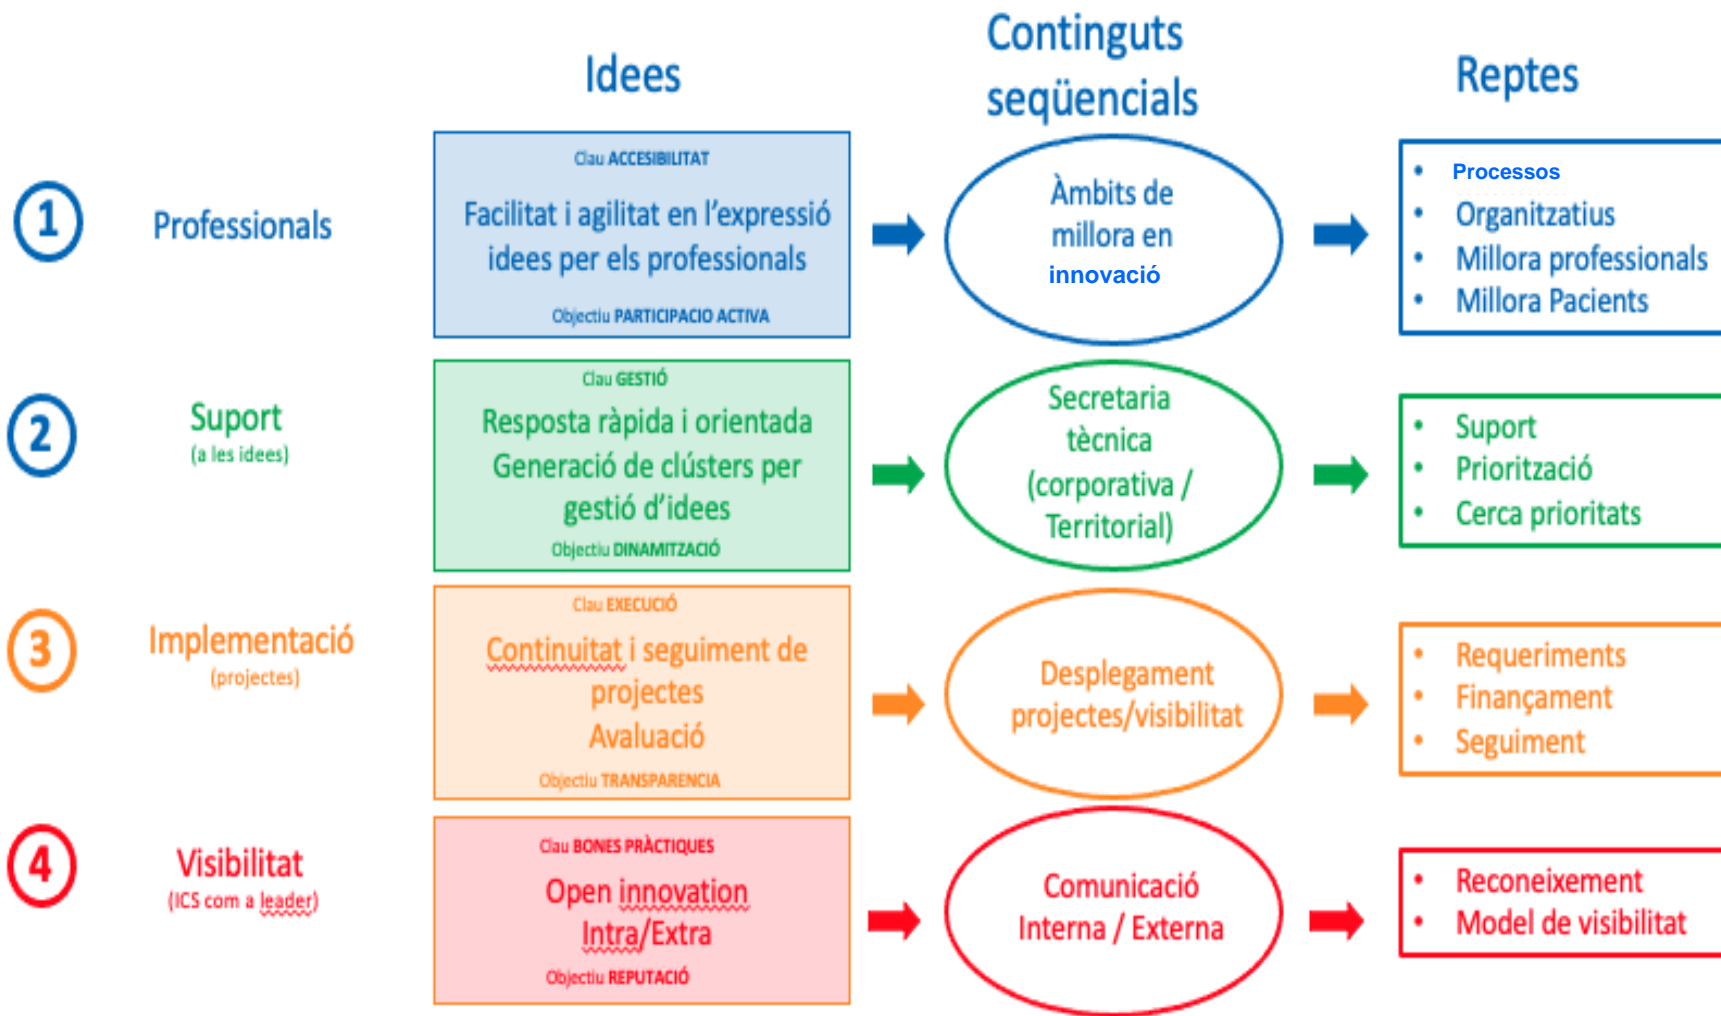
Idees

Continguts seqüencials

Reptes

1

Professionals

Clau ACCESIBILITAT

Facilitat i agilitat en l'expressió idees per els professionals

Objectiu PARTICIPACIO ACTIVA

Àmbits de millora en innovació

- Processos
- Organitzatius
- Millora professionals
- Millora Pacients

2

Suport
(a les idees)

Clau GESTIÓ

Resposta ràpida i orientada
Generació de clústers per gestió d'idees

Objectiu DINAMITZACIÓ

Secretaria tècnica (corporativa / Territorial)

- Suport
- Priorització
- Cerca prioritats

3

Implementació
(projectes)

Clau EXECUCIÓ

Continuitat i seguiment de projectes
Avaluació

Objectiu TRANSPARENCIA

Desplegament projectes/visibilitat

- Requeriments
- Finançament
- Seguiment

4

Visibilitat
(ICS com a leader)

Clau BONES PRÀCTIQUES

Open innovation
Intra/Extra

Objectiu REPUTACIÓ

Comunicació Interna / Externa

- Reconeixement
- Model de visibilitat